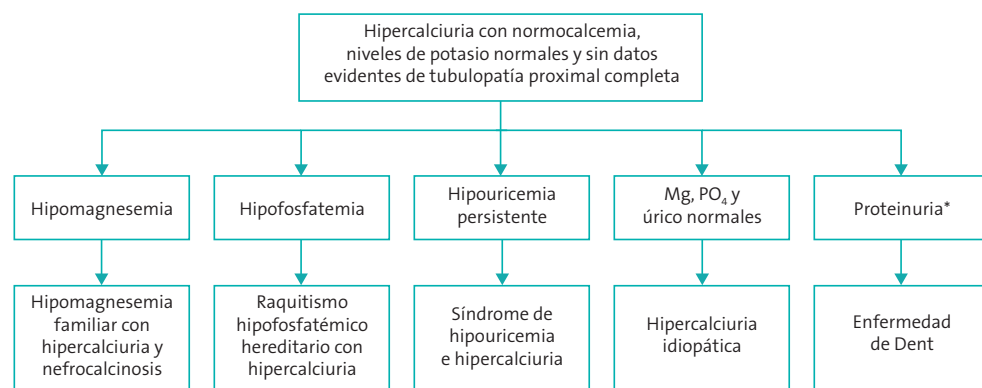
Hipercalciuria con normocalcemia, niveles de potasio normales y sin datos evidentes de tubulopatía proximal completa

Hipomagnesemia

Hipomagnesemia familiar con hipercalciuria y nefrocalcinosis

Hipofosfatemia

Raquitismo hipofosfatémico hereditario con hipercalciuria

Hipouricemia persistente

Síndrome de hipouricemia e hipercalciuria

Mg, $PO_4$ y úrico normales

Hipercalciuria idiopática

Proteinuria*

Enfermedad de Dent